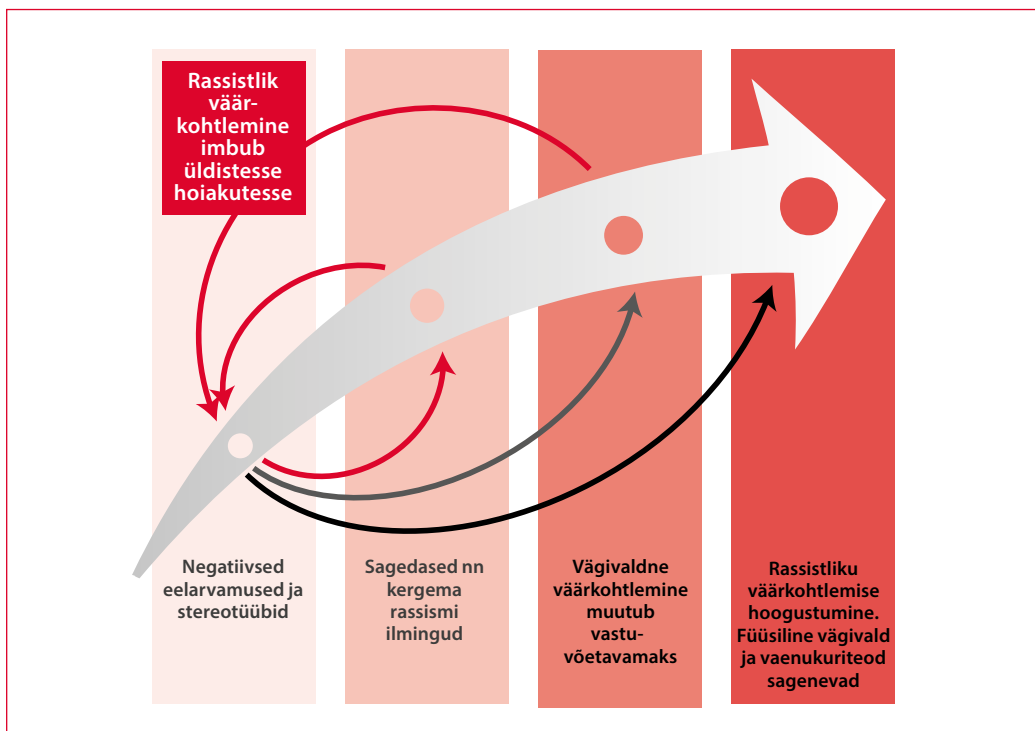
Rassistlik väärkohtlemine imbub üldistesse hoiakutesse

Negatiivsed eelarvamused ja stereotüübid

Sagedased nn kergema rassismi ilmingud

Vägivaldne väärkohtlemine muutub vastuvõetavamaks

Rassistliku väärkohtlemise hoogustumine. Füüsiline vägivald ja vaenukuriteod sagenevad